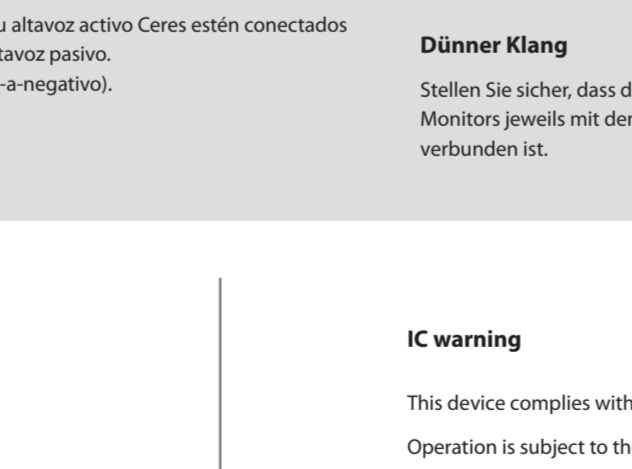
u altavoz activo Ceres estén conectados tavoz pasivo. -a-negativo).

Dünner Klang

Stellen Sie sicher, dass d Monitors jeweils mit der verbunden ist.

IC warning

This device complies with

Operation is subject to th